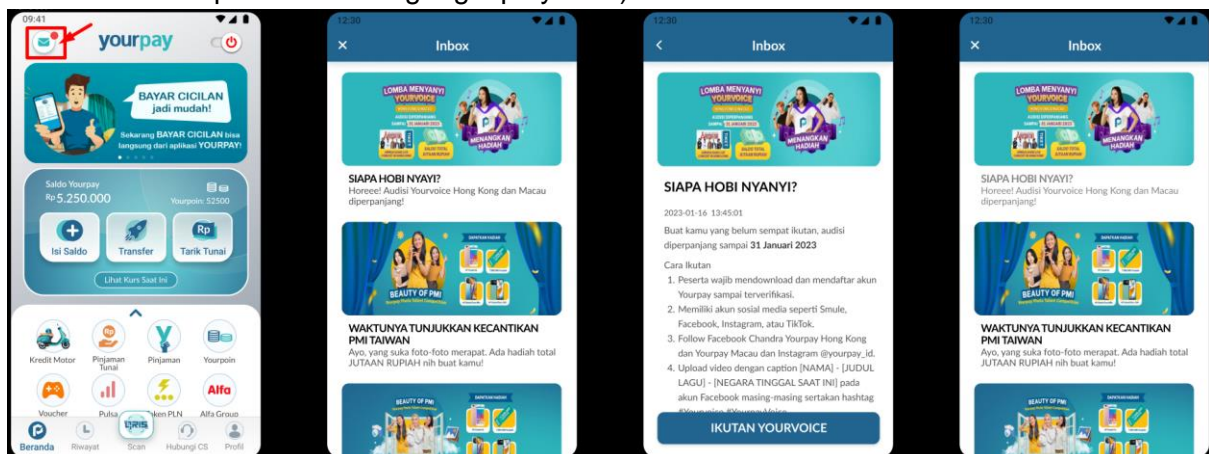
09:41

yourpay

BAYAR CICILAN jadi mudah!

Sekarang BAYAR CICILAN bisa langsung dari aplikasi YOURPAY!

Saldo Yourpay
Rp 5.250.000
Yourpoin: 52500

Isi Saldo
Transfer
Tarik Tunai

Lihat Kurs Saat Ini

Kredit Motor
Pinjaman Tunai
Pinjaman
Yourpoin
Voucher
Pulsa
Token PLN
Alfa Group

Beranda
Riwayat
Scan
Hubungi CS
Profil

12:30
Inbox

LOMBA MENYANYI YOURVOICE
MENANGKAN HADIAH

SIAPA HOBI NYAYI?
Horeee! Audisi Yourvoice Hong Kong dan Macau diperpanjang!

BEAUTY OF PMI

WAKTUNYA TUNJUKKAN KECANTIKAN PMI TAIWAN
Ayo, yang suka foto-foto merapat. Ada hadiah total JUTAAN RUPIAH nih buat kamu!

BEAUTY OF PMI

12:30
Inbox

LOMBA MENYANYI YOURVOICE
MENANGKAN HADIAH

SIAPA HOBI NYANYI?

2023-01-16 13:45:01

Buat kamu yang belum sempat ikutan, audisi diperpanjang sampai 31 Januari 2023

Cara Ikutan
1. Peserta wajib mendownload dan mendaftar akun Yourpay sampai terverifikasi.
2. Memiliki akun sosial media seperti Smule, Facebook, Instagram, atau TikTok.
3. Follow Facebook Chandra Yourpay Hong Kong dan Yourpay Macau dan Instagram @yourpay_id.
4. Upload video dengan caption [NAMA] - [JUDUL LAGU] - [NEGARA TINGGAL SAAT INI] pada akun Facebook masing-masing sertakan hashtag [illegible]

IKUTAN YOURVOICE

12:30
Inbox

LOMBA MENYANYI YOURVOICE
MENANGKAN HADIAH

SIAPA HOBI NYAYI?
Horeee! Audisi Yourvoice Hong Kong dan Macau diperpanjang!

BEAUTY OF PMI

WAKTUNYA TUNJUKKAN KECANTIKAN PMI TAIWAN
Ayo, yang suka foto-foto merapat. Ada hadiah total JUTAAN RUPIAH nih buat kamu!

BEAUTY OF PMI